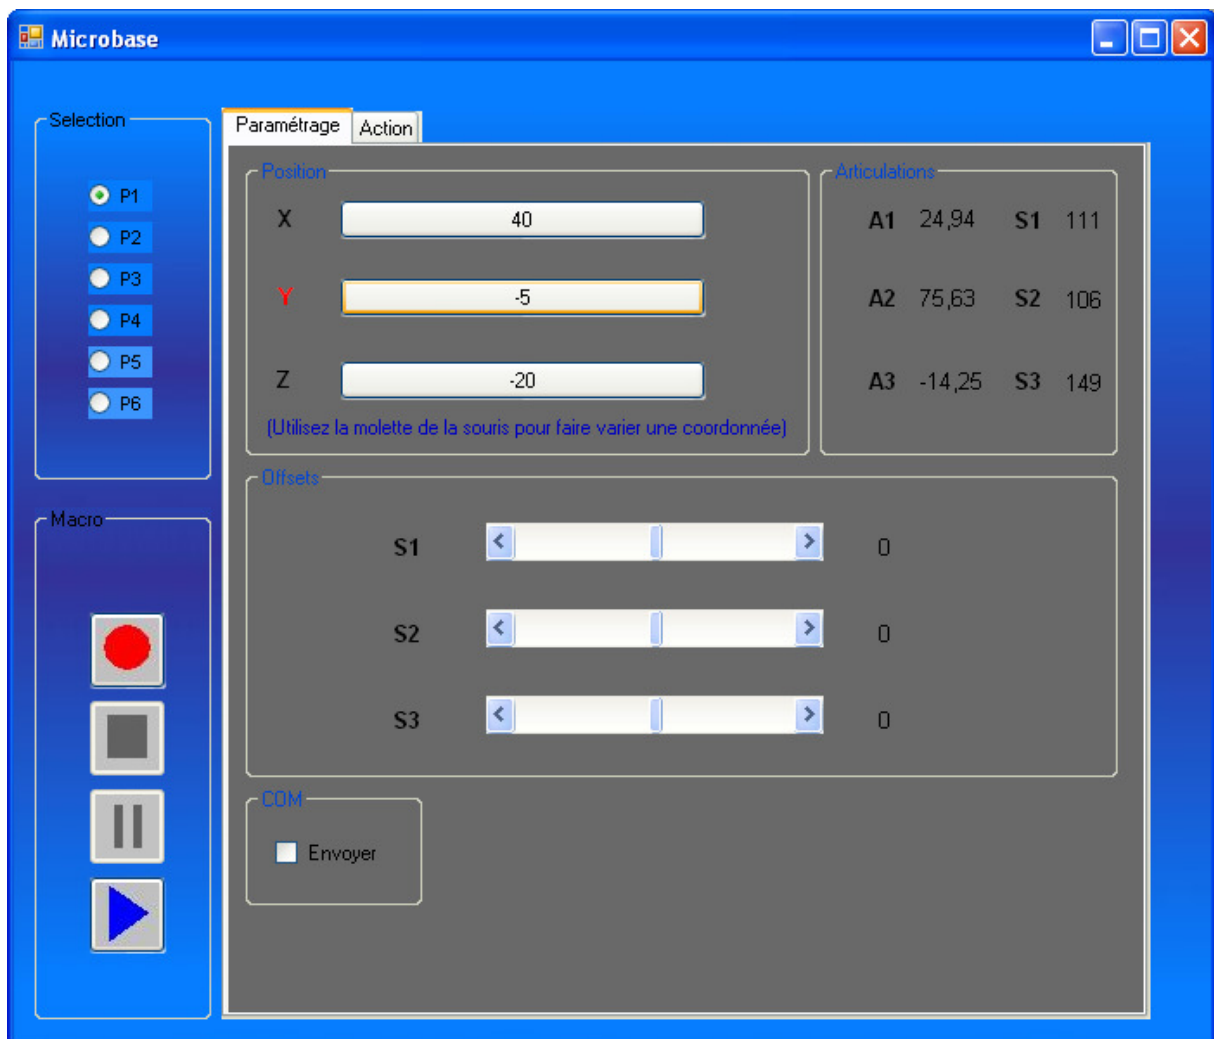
Microbase

Selection

P1
P2
P3
P4
P5
P6

Macro

Paramétrage
Action

Position

X 40

Y -5

Z -20

(Utilisez la molette de la souris pour faire varier une coordonnée)

Articulations

| A1 | 24,94 | S1 | 111 |
|---|---|---|---|
| A2 | 75,63 | S2 | 106 |
| A3 | -14,25 | S3 | 149 |

Offsets

S1 0

S2 0

S3 0

COM

Envoyer